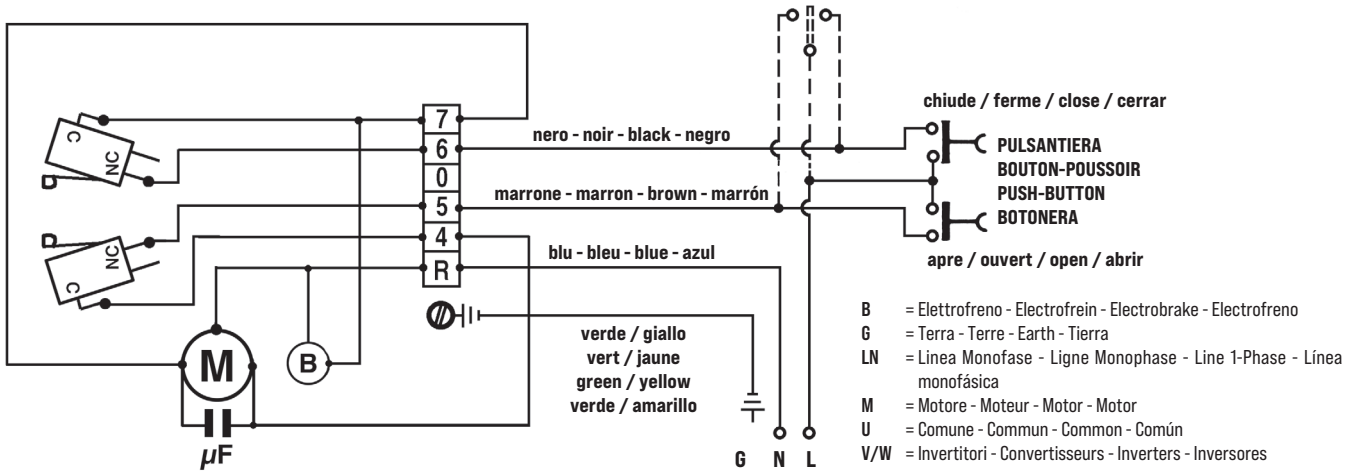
C
NC
NC
C
7
6
0
5
4
R
M
B
$\mu$F

nero - noir - black - negro

marrone - marron - brown - marrón

blu - bleu - blue - azul

verde / giallo
vert / jaune
green / yellow
verde / amarillo

G N L

chiude / ferme / close / cerrar

PULSANTIERA
BOUTON-POUSSOIR
PUSH-BUTTON
BOTONERA

apre / ouvert / open / abrir

B = Elettrofreno - Electrofrein - Electrobrake - Electrofreno
G = Terra - Terre - Earth - Tierra
LN = Linea Monofase - Ligne Monophase - Line 1-Phase - Línea monofásica
M = Motore - Moteur - Motor - Motor
U = Comune - Commun - Common - Común
V/W = Invertitori - Convertisseurs - Inverters - Inversores